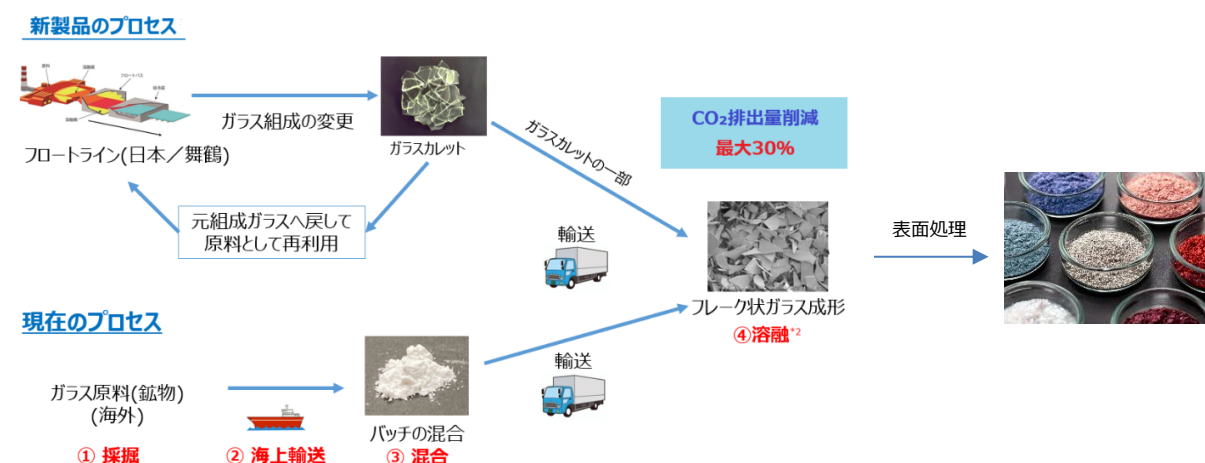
新製品のプロセス

フロートライン(日本／舞鶴)

ガラス組成の変更

ガラスカレット

ガラスカレットの一部

$CO_2$排出量削減
最大30%

元組成ガラスへ戻して
原料として再利用

輸送

フレーク状ガラス成形
④溶融*2

表面処理

現在のプロセス

ガラス原料(鉱物)
(海外)

① 採掘

② 海上輸送

バッチの混合
③ 混合

輸送